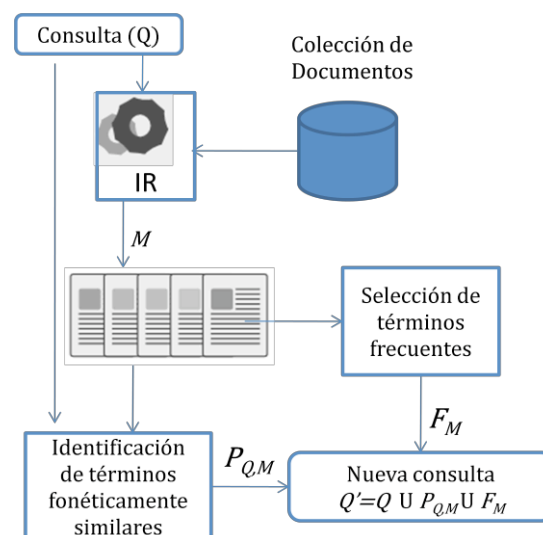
Consulta (Q)

Colección de Documentos

IR

$M$

Selección de términos frecuentes

$F_M$

Identificación de términos fonéticamente similares

$P_{Q,M}$

Nueva consulta
$Q'=Q \text{ U } P_{Q,M} \text{U } F_M$